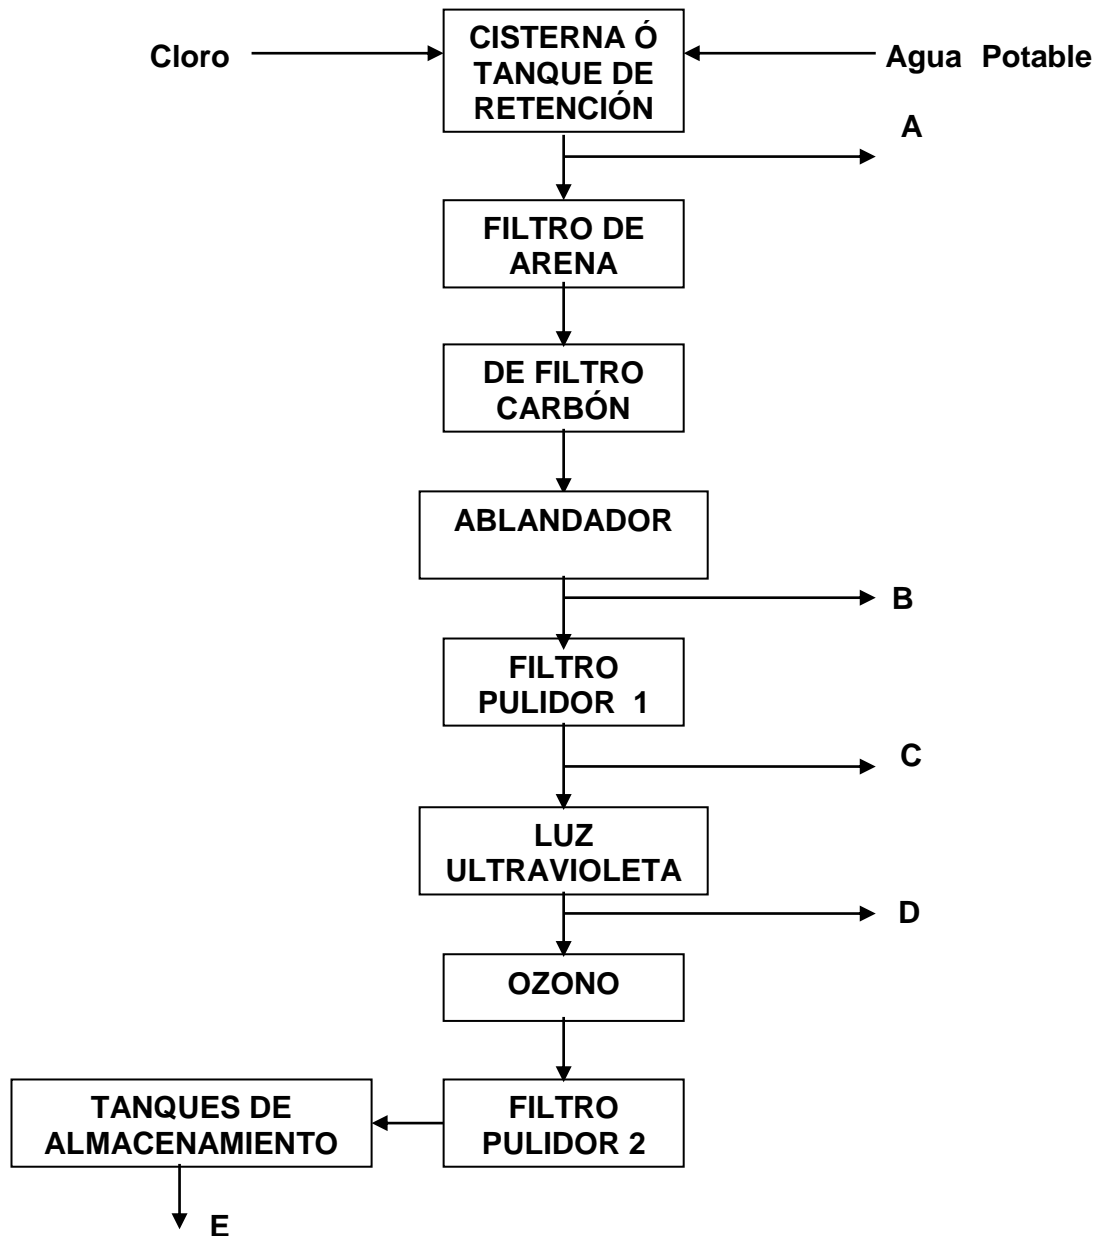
Cloro

CISTERNA Ó TANQUE DE RETENCIÓN

Agua Potable

A

FILTRO DE ARENA

DE FILTRO CARBÓN

ABLANDADOR

B

FILTRO PULIDOR 1

C

LUZ ULTRAVIOLETA

D

OZONO

TANQUES DE ALMACENAMIENTO

FILTRO PULIDOR 2

E